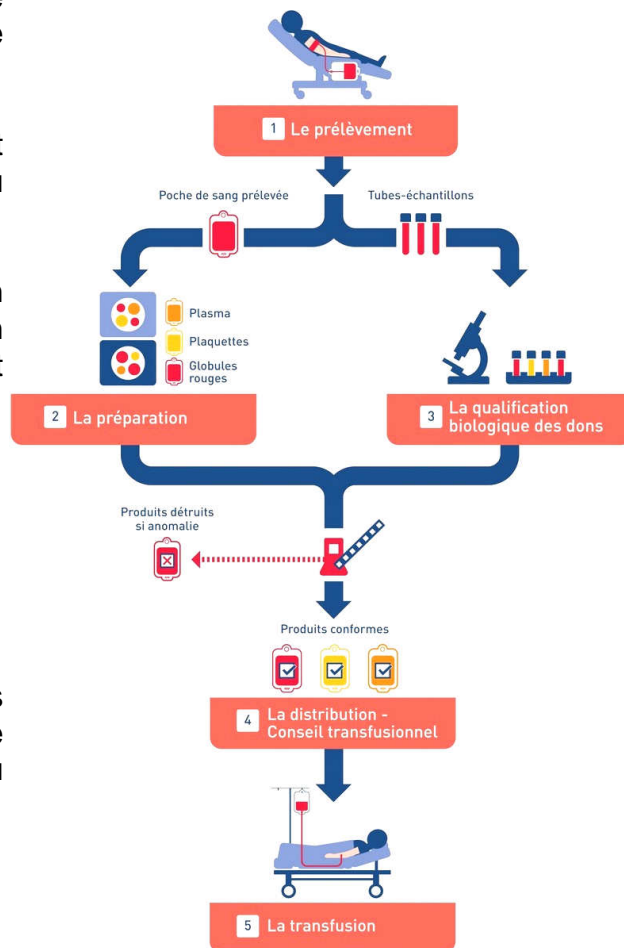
1 Le prélèvement

Poche de sang prélevée

Tubes-échantillons

Plasma

Plaquettes

Globules rouges

2 La préparation

3 La qualification biologique des dons

Produits détruits si anomalie

Produits conformes

4 La distribution - Conseil transfusionnel

5 La transfusion